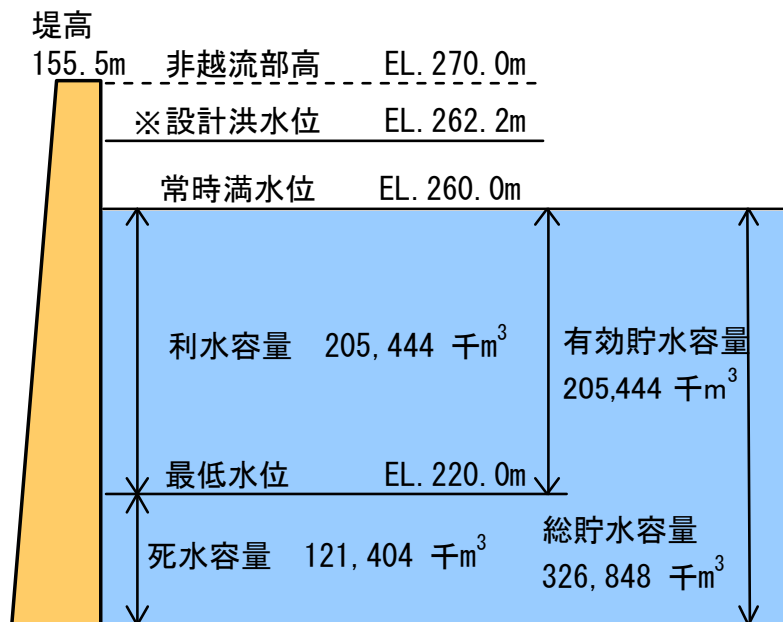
堤高
155.5m 非越流部高 EL.270.0m

※設計洪水位 EL.262.2m

常時満水位 EL.260.0m

利水容量 205,444 千$m^3$

有効貯水容量
205,444 千$m^3$

最低水位 EL.220.0m

死水容量 121,404 千$m^3$

総貯水容量
326,848 千$m^3$